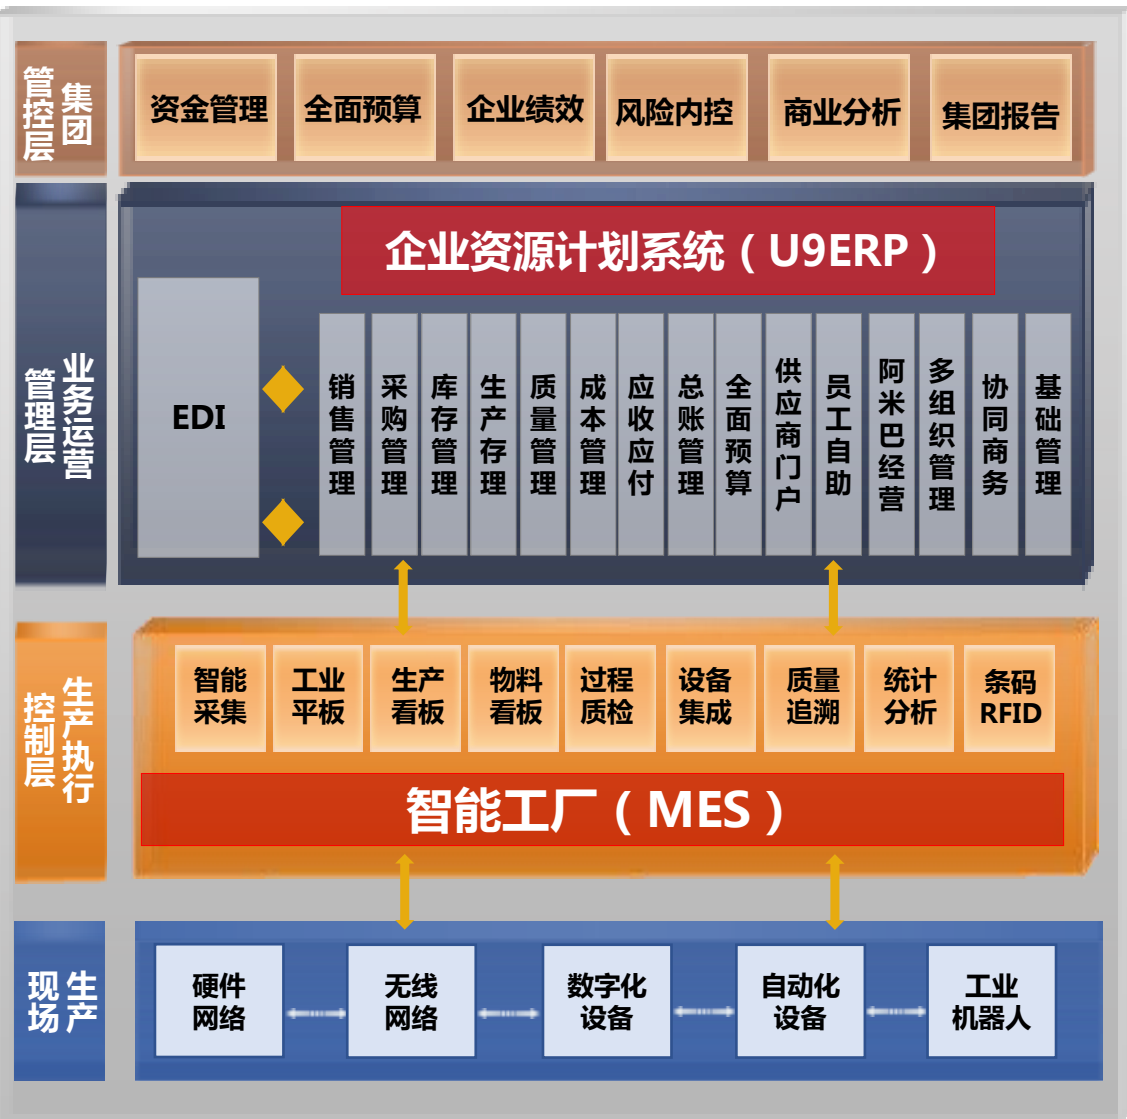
集团管控层

资金管理 全面预算 企业绩效 风险内控 商业分析 集团报告

业务运营管理层

企业资源计划系统（U9ERP）

EDI

销售管理 采购管理 库存管理 生产存理 质量管理 成本管理 应收应付 总账管理 全面预算 供应商门户 员工自助 阿米巴经营 多组织管理 协同商务 基础管理

生产执行控制层

智能采集 工业平板 生产看板 物料看板 过程质检 设备集成 质量追溯 统计分析 条码RFID

智能工厂（MES）

生产现场

硬件网络 无线网络 数字化设备 自动化设备 工业机器人